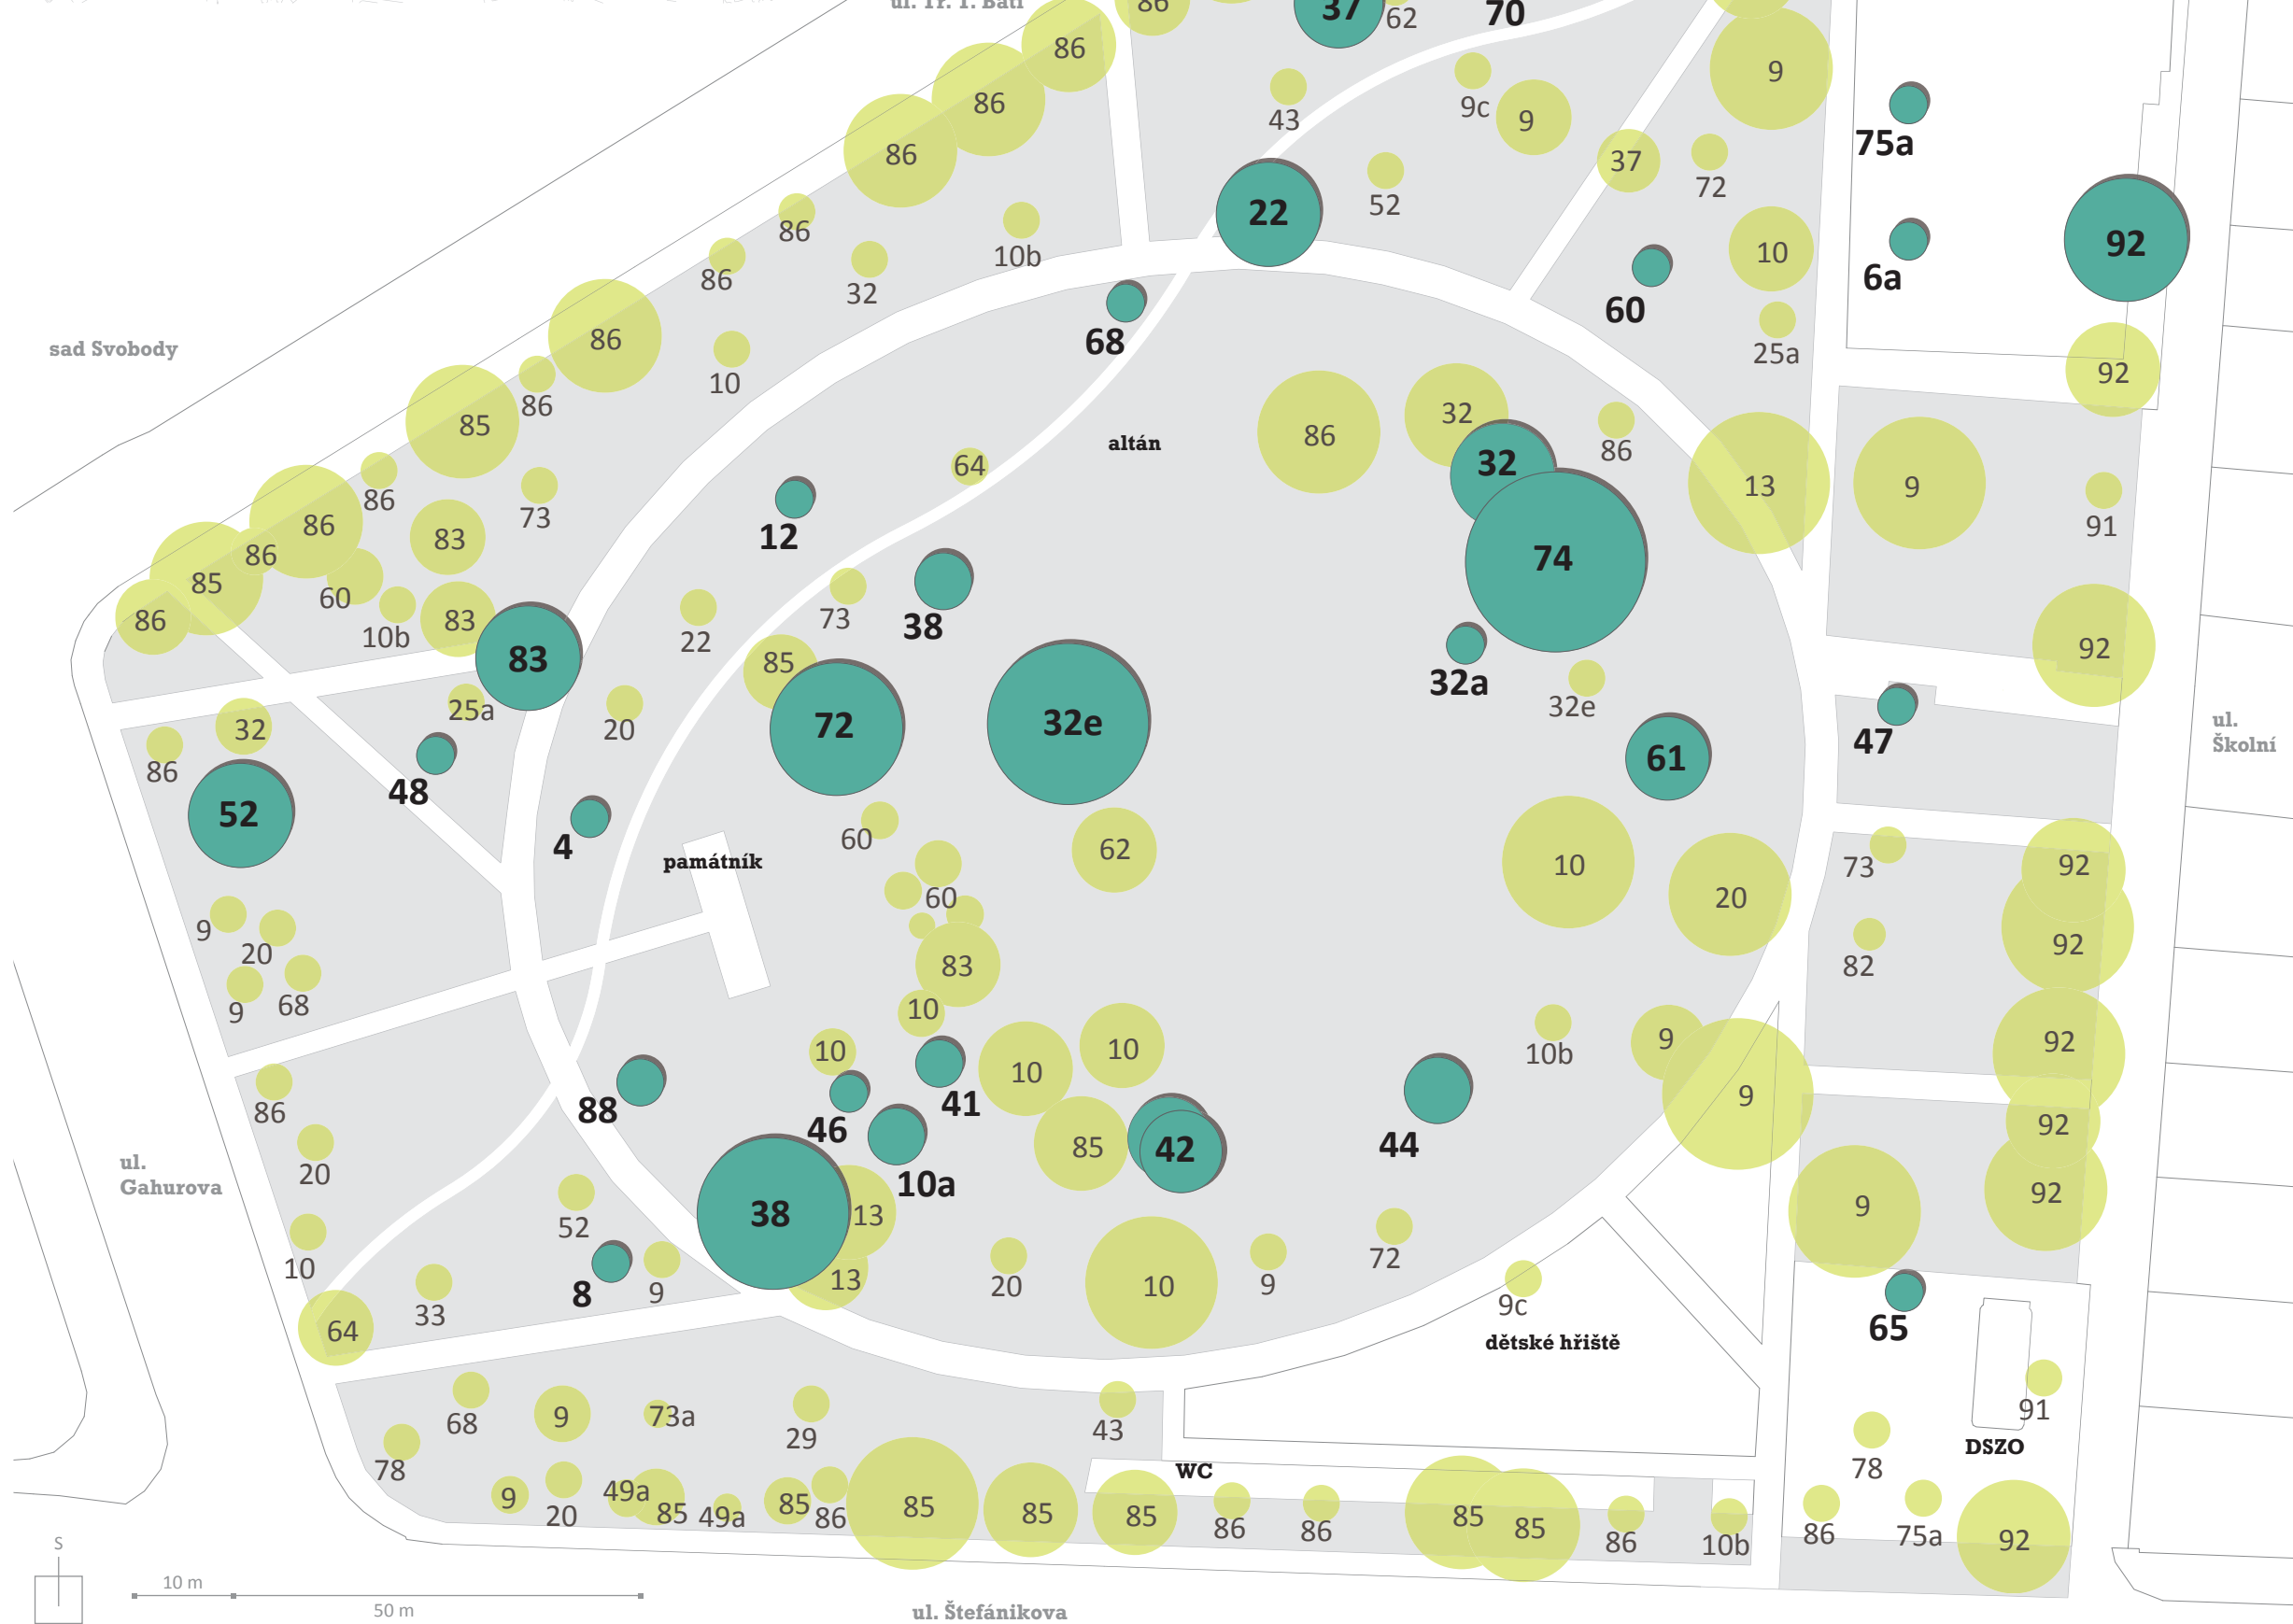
ul. Tř. T. Bati
86 37 62 70
86
86
86
43
9c
9
9
75a
37
72
22
52
86
86
10b
32
60
10
6a
92
sad Svobody
86
86
10
68
25a
92
85
altán
86
32
86
13
9
64
91
86
32
86
73
83
12
74
85
86
60
10b
83
83
73
38
22
32a
92
85
32e
86
72
32e
25a
20
ul. Školní
32
47
86
52
61
48
4
památník
60
62
10
20
73
92
60
92
9
20
83
82
9
68
10
9
10
10
10
10b
92
86
88
46
41
9
85
42
44
92
20
ul. Gahurova
13
10a
38
9
92
52
10
8
9
13
20
10
9
72
9c
65
64
33
dětské hřiště
68
9
73a
29
43
91
78
DSZO
78
WC
9
20
49a
85
49a
85
86
85
85
85
86
86
85
85
86
10b
86
75a
92
S
10 m
50 m
ul. Štefánikova